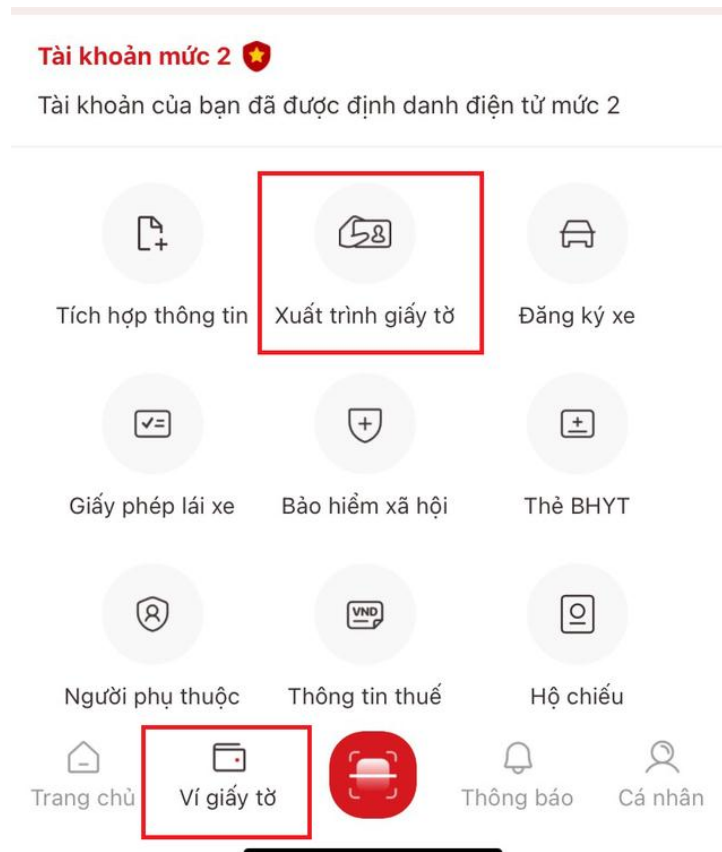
Tài khoản mức 2

Tài khoản của bạn đã được định danh điện tử mức 2

Tích hợp thông tin

Xuất trình giấy tờ

Đăng ký xe

Giấy phép lái xe

Bảo hiểm xã hội

Thẻ BHYT

VND

Người phụ thuộc

Thông tin thuế

Hộ chiếu

Trang chủ

Ví giấy tờ

Thông báo

Cá nhân